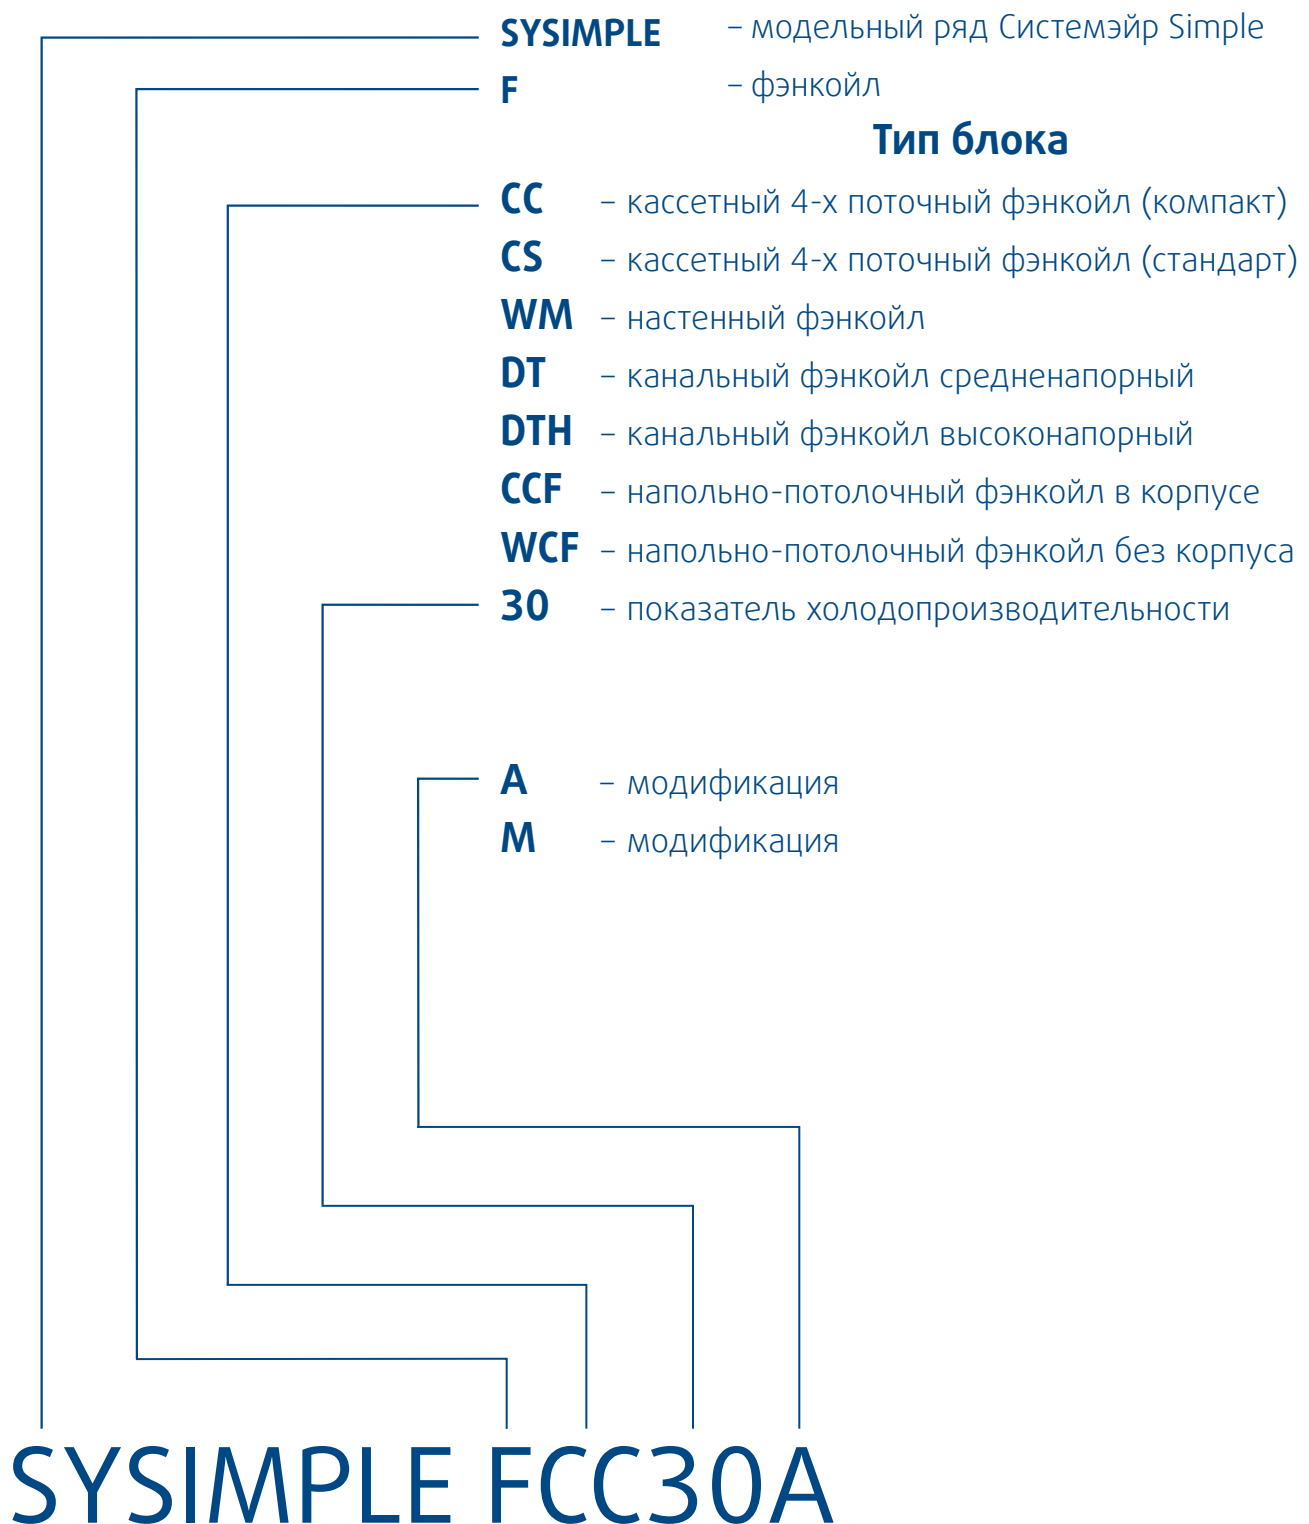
SYSIMPLE – модельный ряд Системэйр Simple

F – фэнкойл

Тип блока

CC – кассетный 4-х поточный фэнкойл (компакт)

CS – кассетный 4-х поточный фэнкойл (стандарт)

WM – настенный фэнкойл

DT – канальный фэнкойл средненапорный

DTH – канальный фэнкойл высоконапорный

CCF – напольно-потолочный фэнкойл в корпусе

WCF – напольно-потолочный фэнкойл без корпуса

30 – показатель холодопроизводительности

A – модификация

M – модификация

SYSIMPLE FCC30A